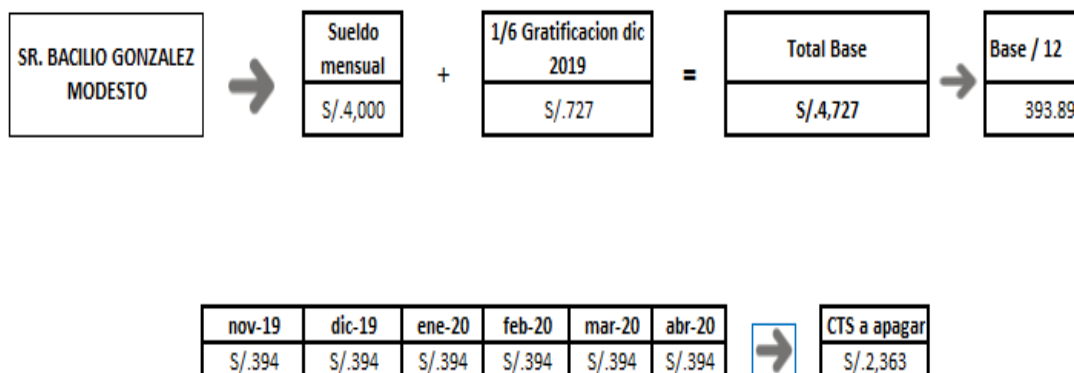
SR. BACILIO GONZALEZ MODESTO

| Sueldo mensual |
|---|
| S/.4,000 |

+

| 1/6 Gratificacion dic 2019 |
|---|
| S/.727 |

=

| Total Base |
|---|
| S/.4,727 |

| Base / 12 |
|---|
| 393.89 |

| nov-19 | dic-19 | ene-20 | feb-20 | mar-20 | abr-20 |
|---|---|---|---|---|---|
| S/.394 | S/.394 | S/.394 | S/.394 | S/.394 | S/.394 |

| CTS a apagar |
|---|
| S/.2,363 |